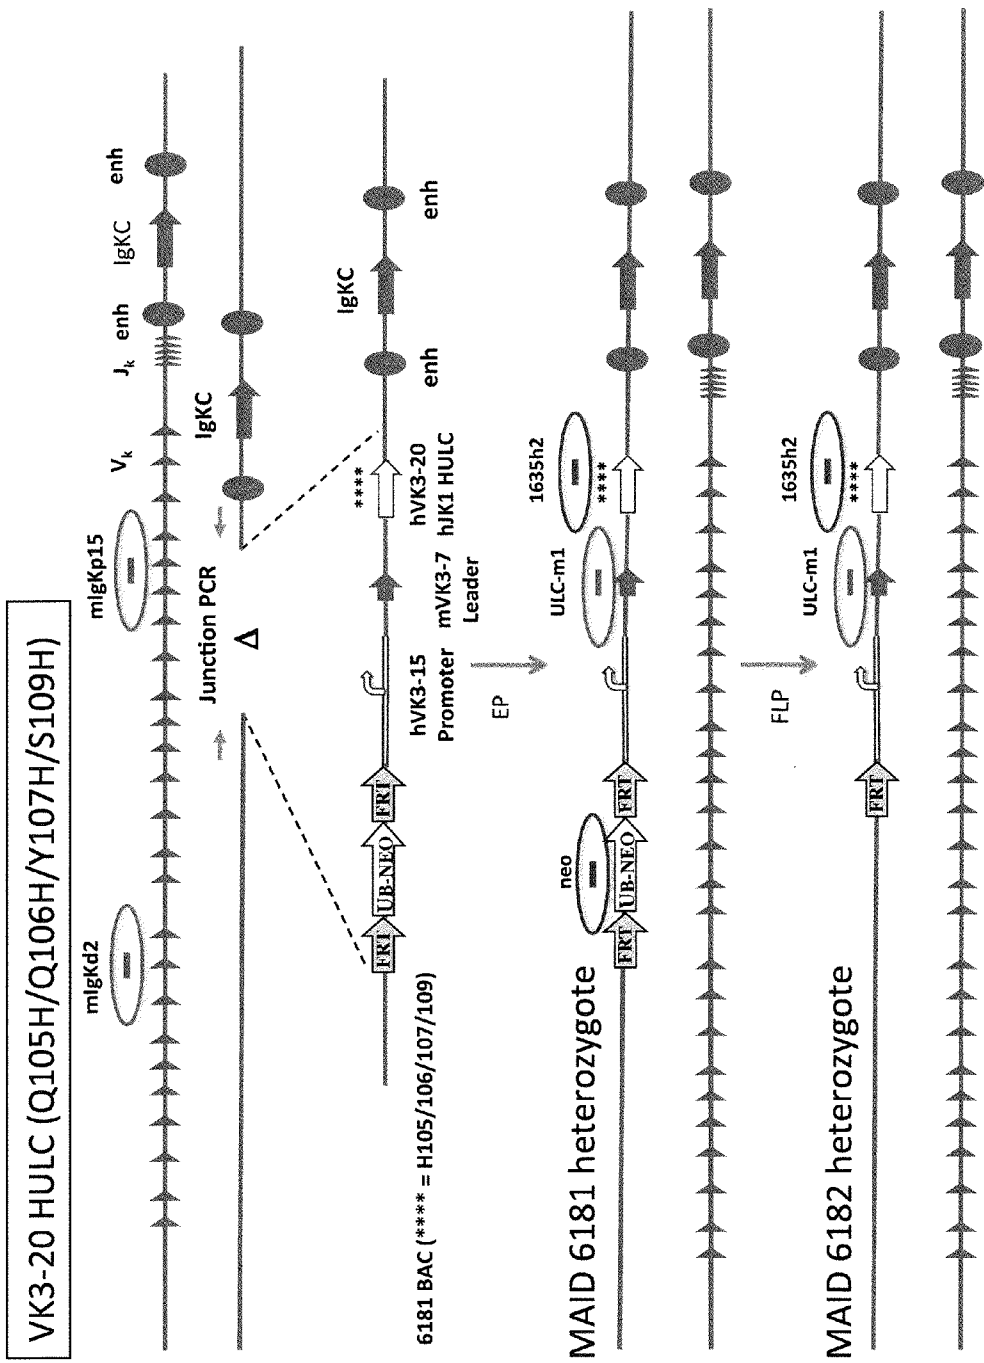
VK3-20 HULC (Q105H/Q106H/Y107H/S109H)

mIgKd2

mIgKp15

$V_k$

$J_k$

enh

IgKC

enh

Junction PCR

Δ

IgKC

6181 BAC (**** = H105/106/107/109)

FRT

UB-NEO

FRT

hVK3-15 Promoter

mVK3-7 Leader

****

hVK3-20 hJK1 HULC

enh

IgKC

enh

EP

MAID 6181 heterozygote

neo

FRT

UB-NEO

FRT

ULC-m1

1635h2

****

FLP

MAID 6182 heterozygote

FRT

ULC-m1

1635h2

****